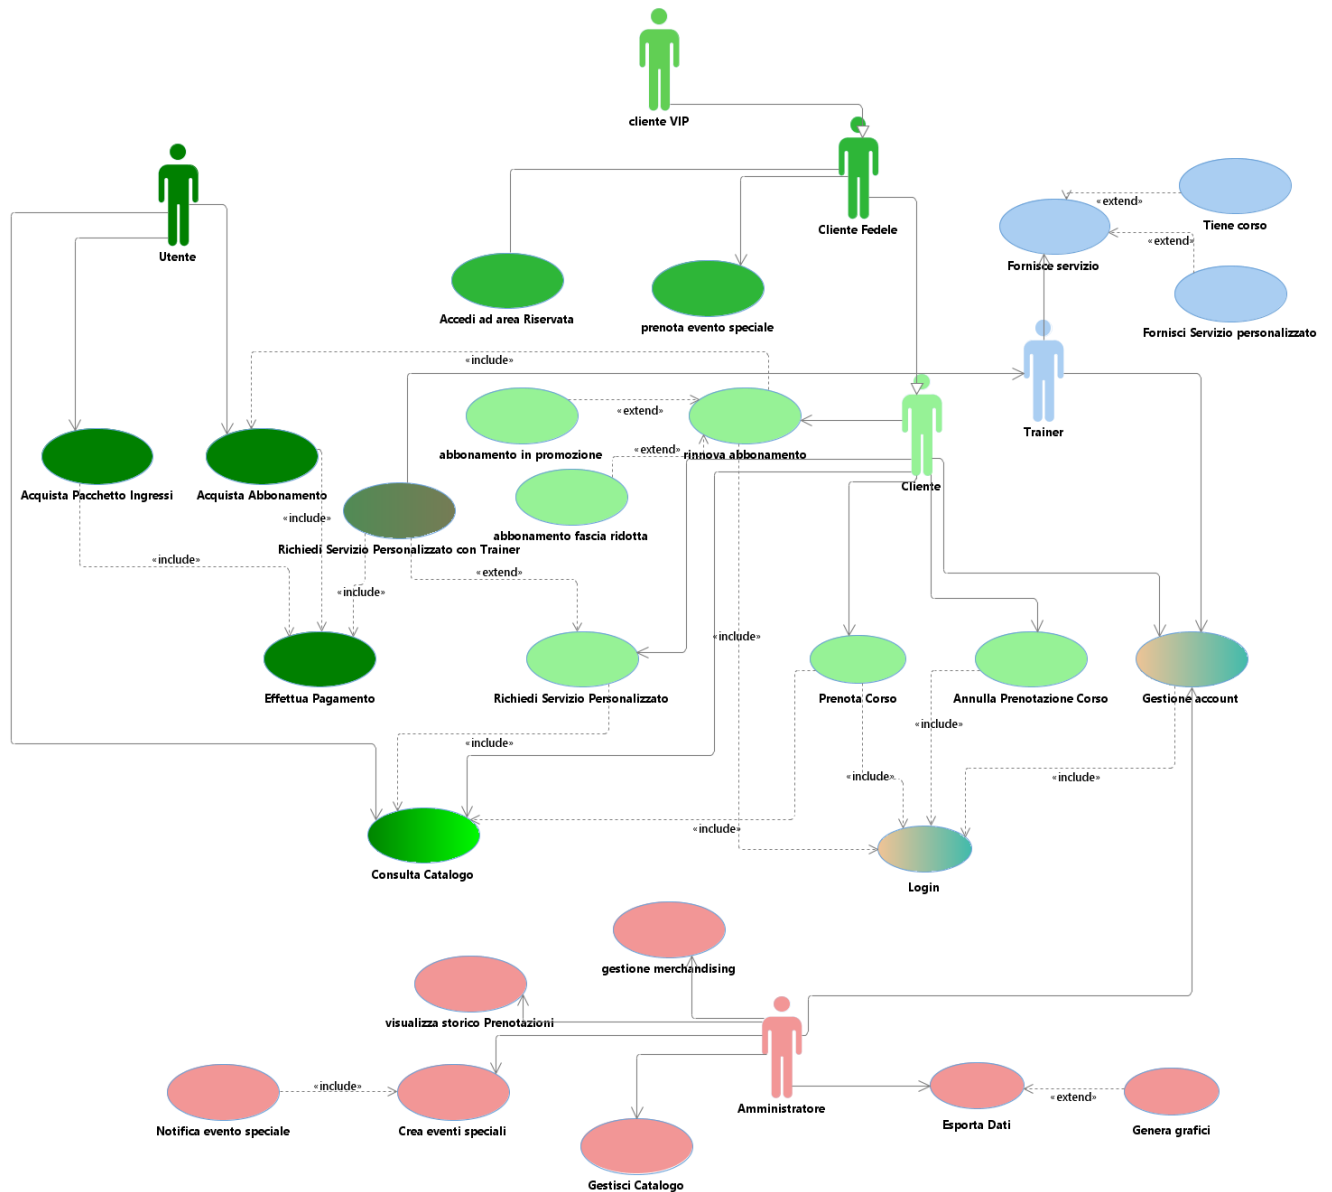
cliente VIP

Cliente Fedele

Utente

Tiene corso

«extend»

«extend»

Fornisce servizio

Fornisci Servizio personalizzato

Accedi ad area Riservata

prenota evento speciale

«include»

Trainer

«extend»

abbonamento in promozione

rinnova abbonamento

«extend»

Cliente

Acquista Pacchetto Ingressi

Acquista Abbonamento

«include»

abbonamento fascia ridotta

Richiedi Servizio Personalizzato con Trainer

«include»

«extend»

«include»

«include»

Effettua Pagamento

Richiedi Servizio Personalizzato

Prenota Corso

Annulla Prenotazione Corso

Gestione account

«include»

«include»

«include»

«include»

«include»

Consulta Catalogo

Login

gestione merchandising

visualizza storico Prenotazioni

«include»

Notifica evento speciale

Crea eventi speciali

Amministratore

Esporta Dati

«extend»

Genera grafici

Gestisci Catalogo